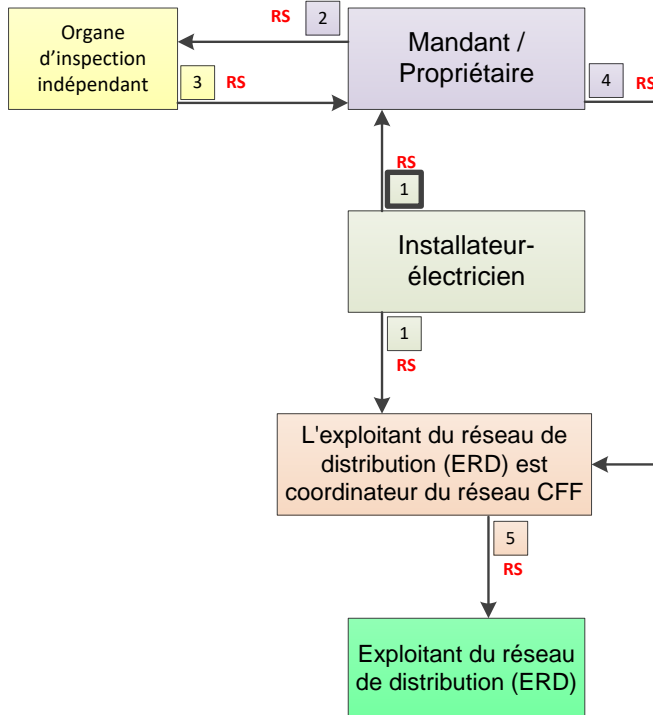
Organe d'inspection indépendant

RS 2

Mandant / Propriétaire

3 RS

4 RS

RS
1

Installateur-électricien

1
RS

L'exploitant du réseau de distribution (ERD) est coordinateur du réseau CFF

5
RS

Exploitant du réseau de distribution (ERD)